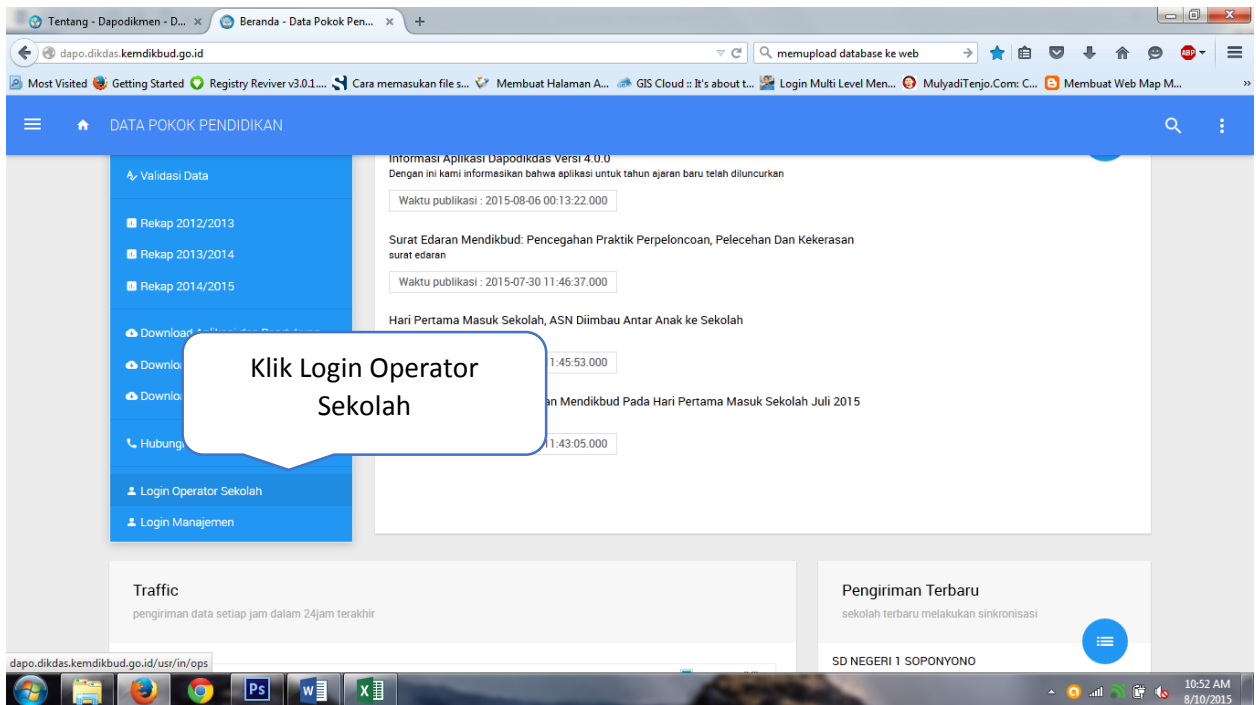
Tentang - Dapodikmen - D... ×
Beranda - Data Pokok Pen... ×
+

dapo.dikdas.kemdikbud.go.id
memupload database ke web

Most Visited  Getting Started  Registry Reviver v3.0.1....  Cara memasukan file s...  Membuat Halaman A...  GIS Cloud :: It's about t...  Login Multi Level Men...  MulyadiTenjo.Com: C...  Membuat Web Map M...

DATA POKOK PENDIDIKAN

Validasi Data

Rekap 2012/2013

Rekap 2013/2014

Rekap 2014/2015

Download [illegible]

Downlo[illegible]

Downlo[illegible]

Hubung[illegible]

Login Operator Sekolah

Login Manajemen

Informasi Aplikasi Dapodikdas Versi 4.0.0
Dengan ini kami informasikan bahwa aplikasi untuk tahun ajaran baru telah diluncurkan

Waktu publikasi : 2015-08-06 00:13:22.000

Surat Edaran Mendikbud: Pencegahan Praktik Perpeloncoan, Pelecehan Dan Kekerasan
surat edaran

Waktu publikasi : 2015-07-30 11:46:37.000

Hari Pertama Masuk Sekolah, ASN Diimbau Antar Anak ke Sekolah

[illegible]1:45:53.000

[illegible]an Mendikbud Pada Hari Pertama Masuk Sekolah Juli 2015

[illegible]1:43:05.000

Klik Login Operator Sekolah

Traffic
pengiriman data setiap jam dalam 24jam terakhir

Pengiriman Terbaru
sekolah terbaru melakukan sinkronisasi

SD NEGERI 1 SOPONYONO

dapo.dikdas.kemdikbud.go.id/usr/in/ops

10:52 AM
8/10/2015